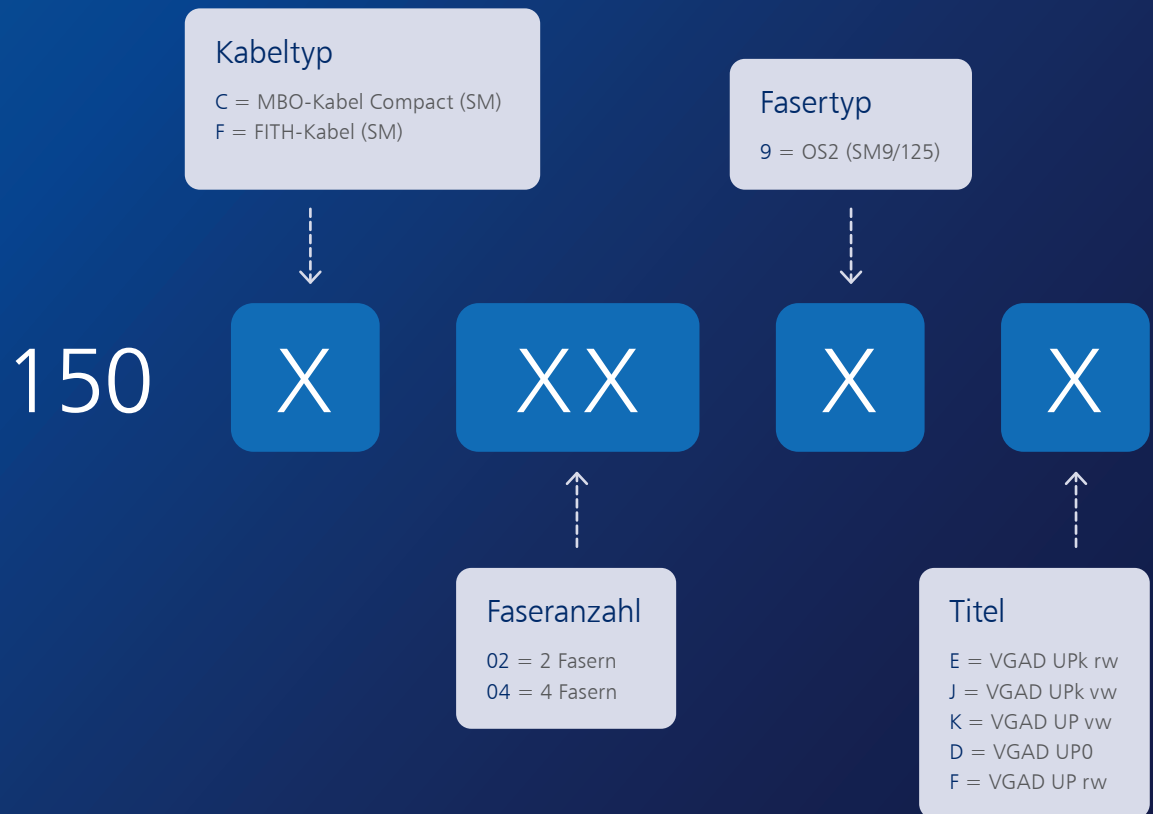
Kabeltyp

C = MBO-Kabel Compact (SM)
F = FITH-Kabel (SM)

Fasertyp

9 = OS2 (SM9/125)

150 X XX X X

Faseranzahl

02 = 2 Fasern
04 = 4 Fasern

Titel

E = VGAD UPk rw
J = VGAD UPk vw
K = VGAD UP vw
D = VGAD UP0
F = VGAD UP rw